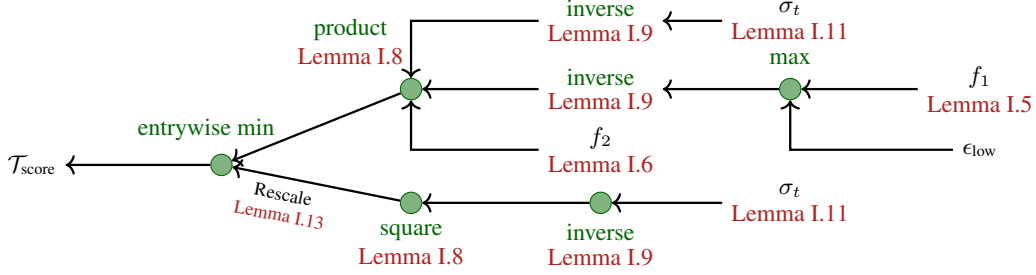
product
Lemma I.8

inverse
Lemma I.9

$\sigma_t$
Lemma I.11

inverse
Lemma I.9

max

$f_1$
Lemma I.5

entrywise min

$f_2$
Lemma I.6

$\epsilon_{\text{low}}$

$\mathcal{T}_{\text{score}}$

Rescale
Lemma I.13

square
Lemma I.8

inverse
Lemma I.9

$\sigma_t$
Lemma I.11